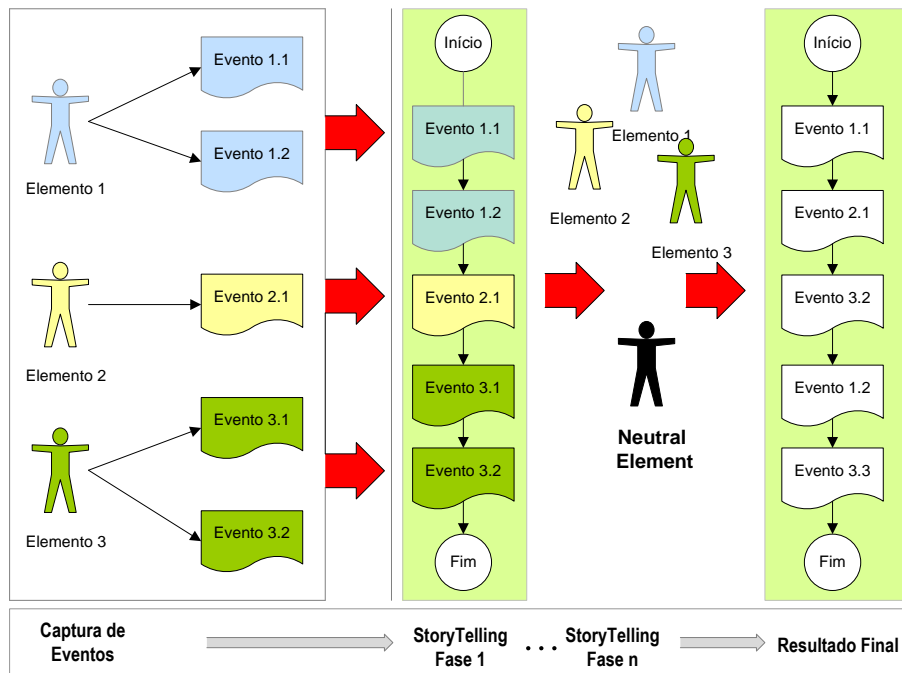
Evento 1.1

Evento 1.2

Elemento 1

Evento 2.1

Elemento 2

Evento 3.1

Evento 3.2

Elemento 3

Início

Evento 1.1

Evento 1.2

Evento 2.1

Evento 3.1

Evento 3.2

Fim

Elemento 1

Elemento 2

Elemento 3

Neutral Element

Início

Evento 1.1

Evento 2.1

Evento 3.2

Evento 1.2

Evento 3.3

Fim

Captura de Eventos

StoryTelling Fase 1

. . .

StoryTelling Fase n

Resultado Final